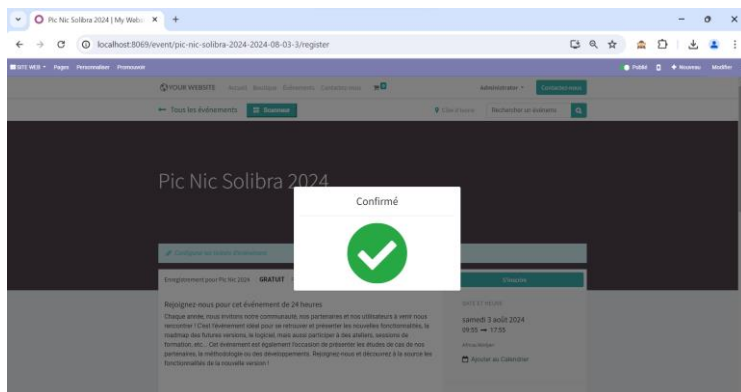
Pic Nic Solibra 2024 | My Webs ×

localhost:8069/event/pic-nic-solibra-2024-2024-08-03-3/register

SITE WEB Pages Personnaliser Promouvoir

Publié Nouveau Modifier

YOUR WEBSITE Accueil Boutique Événements Contactez-nous

Administrator Contactez-nous

← Tous les événements Inscrivez

Rechercher un événem

Pic Nic Solibra 2024

Confirmé

Enregistrement pour Pic Nic 2024 GRATUIT

S'inscrire

Rejoignez-nous pour cet événement de 24 heures

Chaque année, nous invitons notre communauté, nos partenaires et nos utilisateurs à venir nous rencontrer ! C'est l'événement idéal pour se retrouver et présenter les nouvelles fonctionnalités, la roadmap des futures versions, le logiciel, mais aussi participer à des ateliers, sessions de formation, etc... Cet événement est également l'occasion de présenter les études de cas de nos partenaires, la méthodologie ou des développements. Rejoignez-nous et découvrez à la source les fonctionnalités de la nouvelle version !

DATE ET HEURE

samedi 3 août 2024

09:55 → 17:55

Ajouter au Calendrier